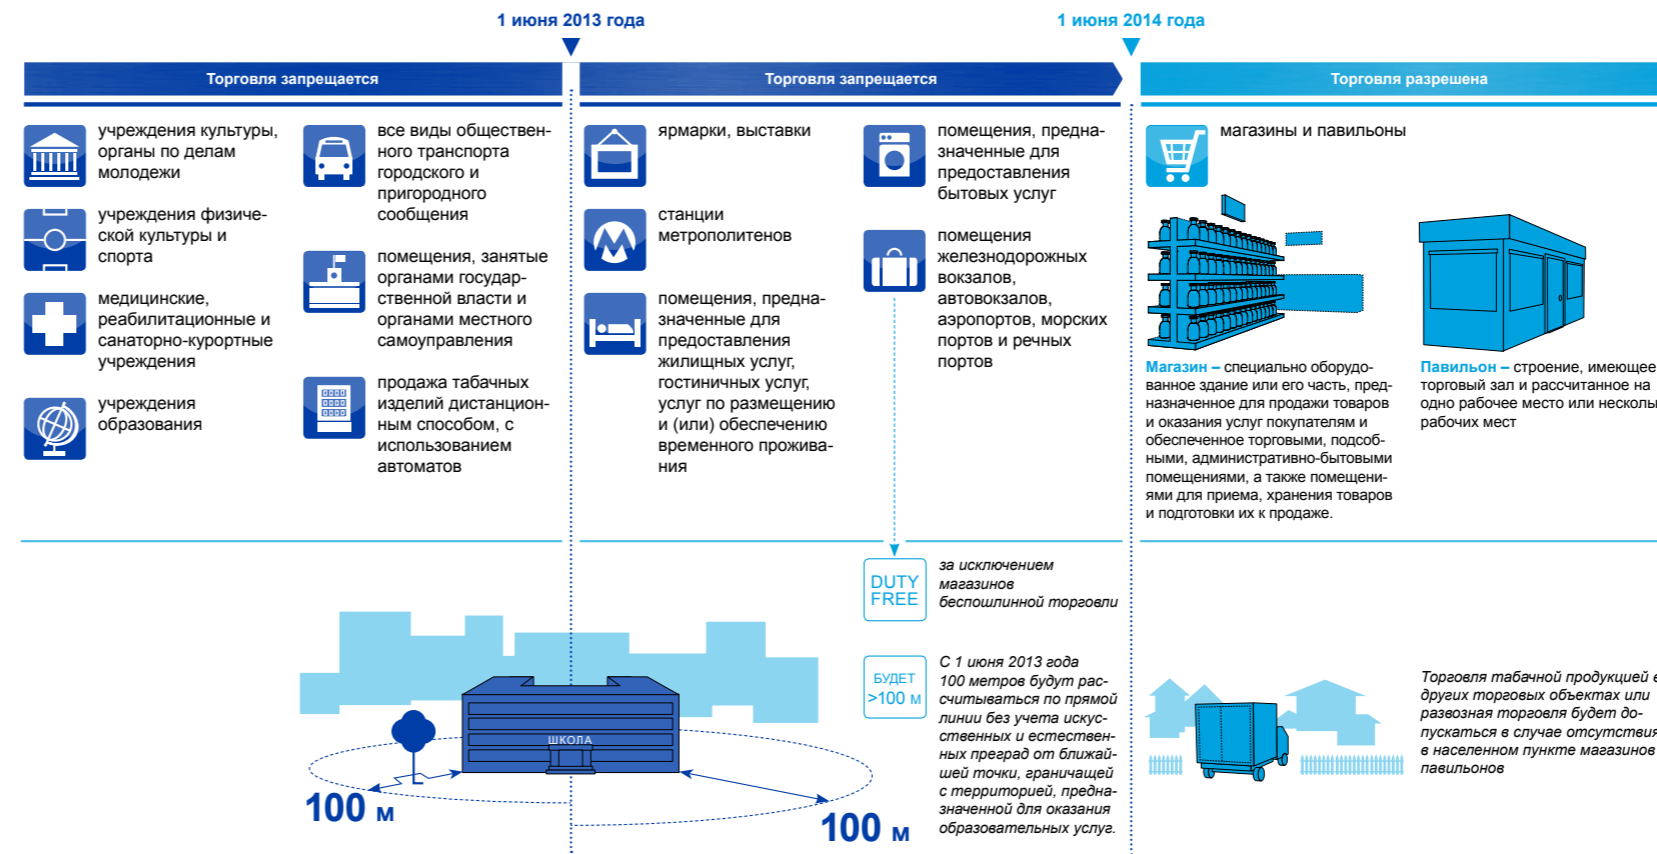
1 июня 2013 года

1 июня 2014 года

Торговля запрещается

Торговля запрещается

Торговля разрешена

учреждения культуры, органы по делам молодежи

учреждения физической культуры и спорта

медицинские, реабилитационные и санаторно-курортные учреждения

учреждения образования

все виды общественного транспорта городского и пригородного сообщения

помещения, занятые органами государственной власти и органами местного самоуправления

продажа табачных изделий дистанционным способом, с использованием автоматов

ярмарки, выставки

станции метрополитенов

помещения, предназначенные для предоставления жилищных услуг, гостиничных услуг, услуг по размещению и (или) обеспечению временного проживания

помещения, предназначенные для предоставления бытовых услуг

помещения железнодорожных вокзалов, автовокзалов, аэропортов, морских портов и речных портов

магазины и павильоны

Магазин – специально оборудованное здание или его часть, предназначенное для продажи товаров и оказания услуг покупателям и обеспеченное торговыми, подсобными, административно-бытовыми помещениями, а также помещениями для приема, хранения товаров и подготовки их к продаже.

Павильон – строение, имеющее торговый зал и рассчитанное на одно рабочее место или несколы рабочих мест

DUTY FREE

за исключением магазинов беспошлинной торговли

БУДЕТ >100 м

С 1 июня 2013 года 100 метров будут рассчитываться по прямой линии без учета искусственных и естественных преград от ближайшей точки, граничащей с территорией, предназначенной для оказания образовательных услуг.

ШКОЛА

100 м

100 м

Торговля табачной продукцией в других торговых объектах или развозная торговля будет допускаться в случае отсутствия в населенном пункте магазинов павильонов